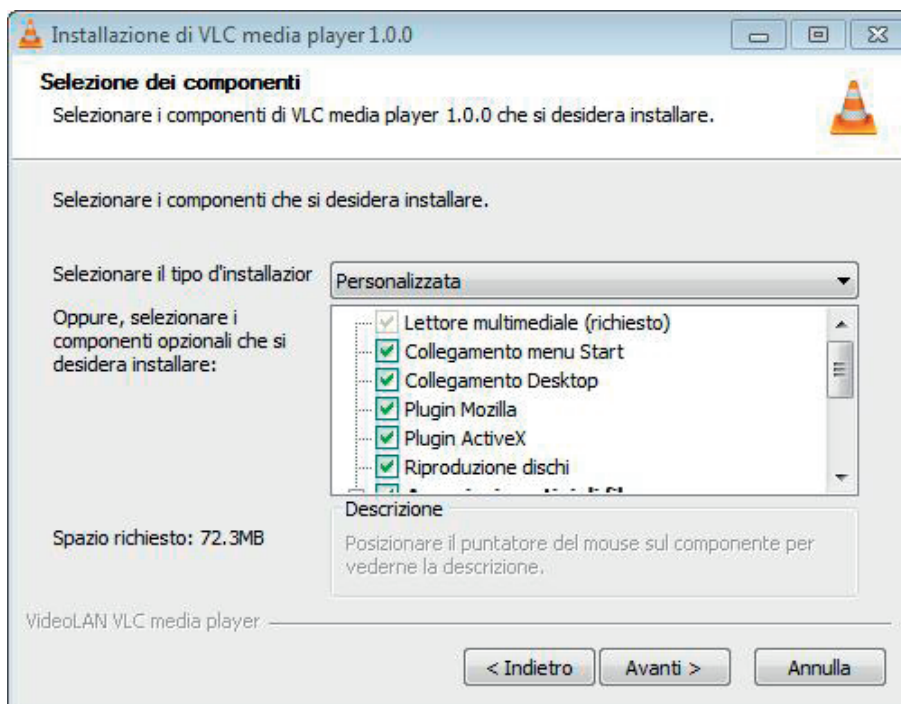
Installazione di VLC media player 1.0.0

Selezione dei componenti

Selezionare i componenti di VLC media player 1.0.0 che si desidera installare.

Selezionare i componenti che si desidera installare.

Selezionare il tipo d'installazior

Personalizzata

Oppure, selezionare i componenti opzionali che si desidera installare:

Lettore multimediale (richiesto)
Collegamento menu Start
Collegamento Desktop
Plugin Mozilla
Plugin ActiveX
Riproduzione dischi
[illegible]

Descrizione

Spazio richiesto: 72.3MB

Posizionare il puntatore del mouse sul componente per vederne la descrizione.

VideoLAN VLC media player

< Indietro

Avanti >

Annulla